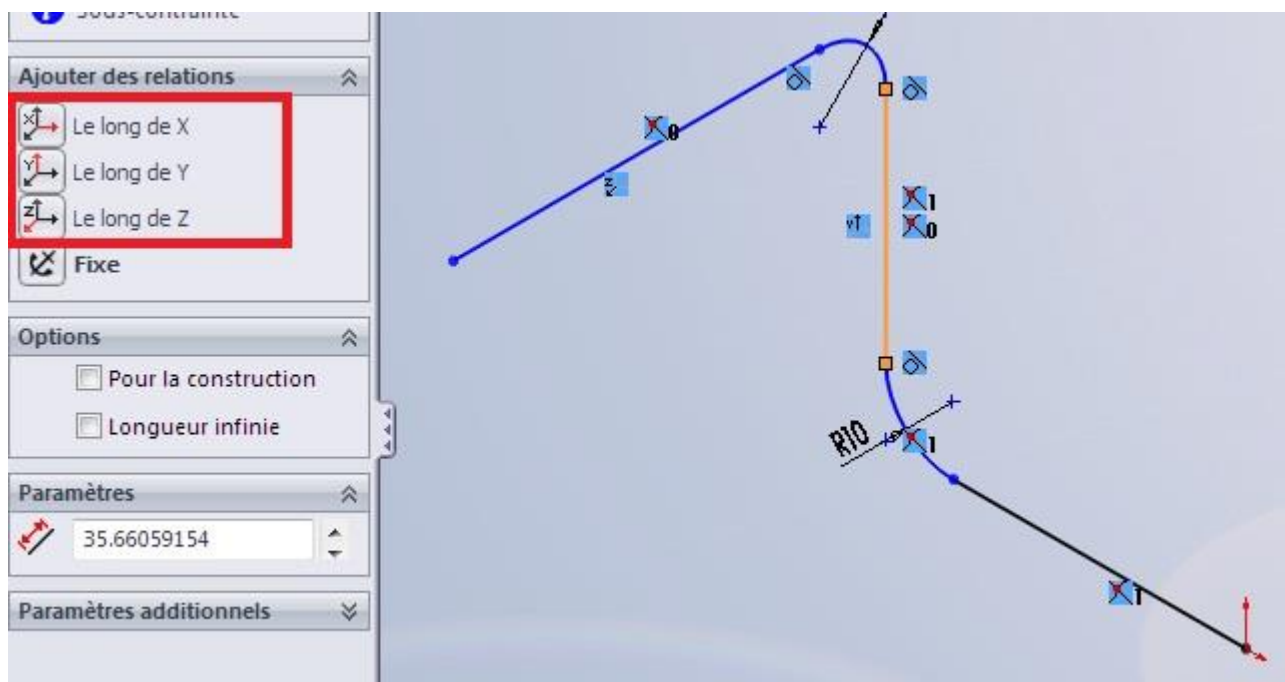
Sous-contrainte

Ajouter des relations

Le long de X

Le long de Y

Le long de Z

Fixe

Options

Pour la construction

Longueur infinie

Paramètres

35.66059154

Paramètres additionnels

0

1

0

R10

1

1